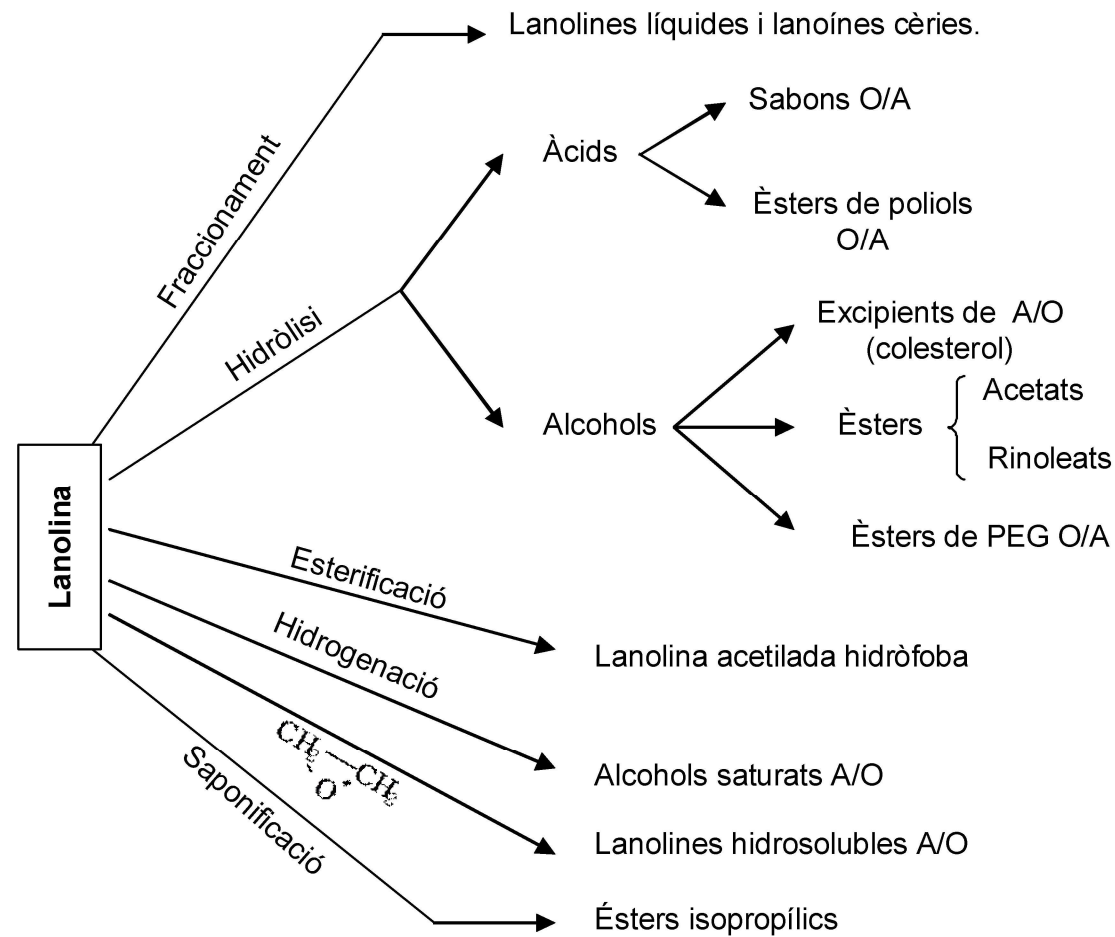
Lanolina

Fraccionament

Lanolines líquides i lanoínes cèries.

Hidròlisi

Àcids

Sabons O/A

Èsters de poliols O/A

Alcohols

Excipients de A/O (colesterol)

Èsters

Acetats

Rinoleats

Èsters de PEG O/A

Esterificació

Lanolina acetilada hidròfoba

Hidrogenació

Alcohols saturats A/O

$CH_2 — CH_2$
$O$

Lanolines hidrosolubles A/O

Saponificació

Ésters isopropílics